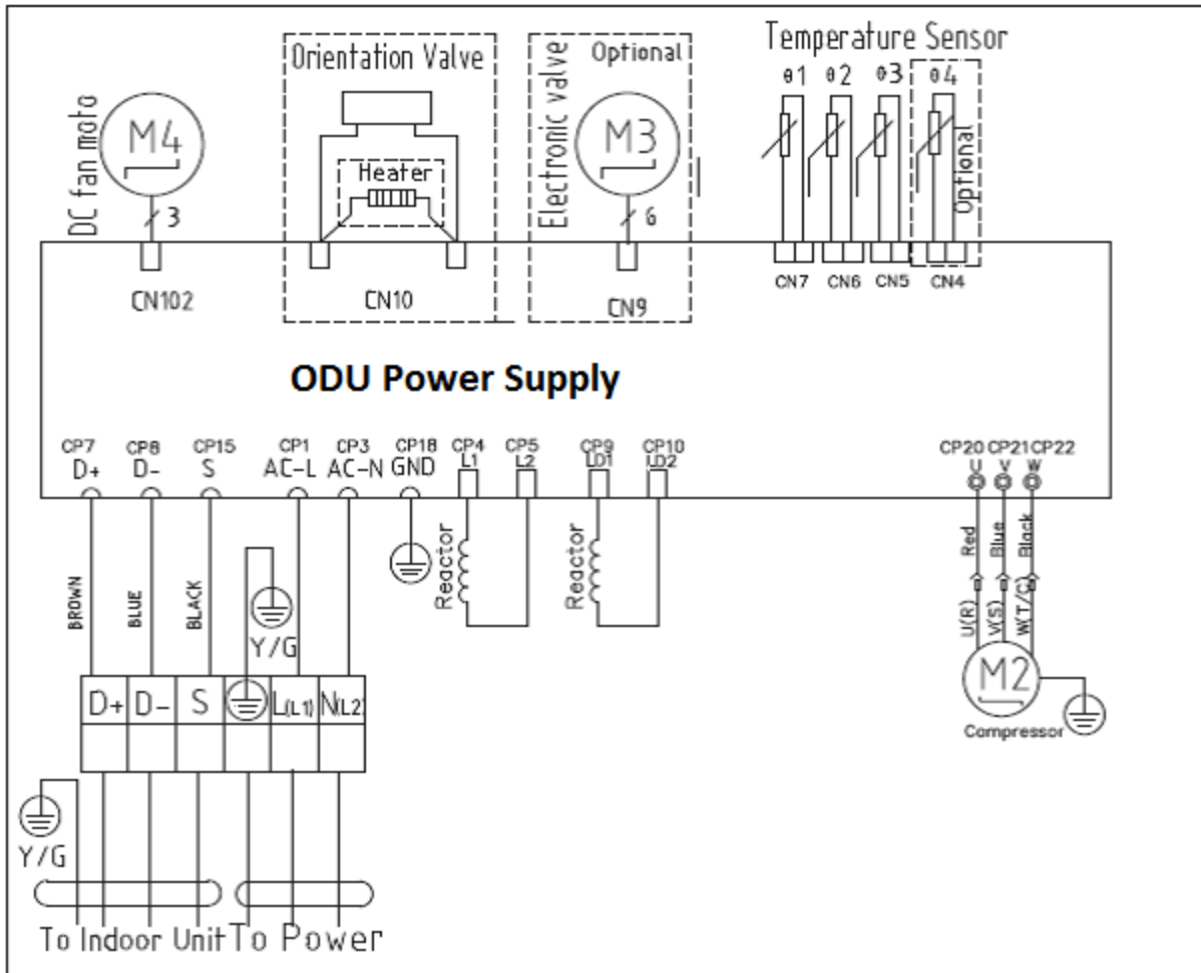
DC fan moto
M4
3
CN102
Orientation Valve
Heater
CN10
Electronic valve
Optional
M3
6
CN9
Temperature Sensor
θ1 θ2 θ3 θ4
Optional
CN7 CN6 CN5 CN4

ODU Power Supply

CP7 D+
CP8 D-
CP15 S
CP1 AC-L
CP3 AC-N
CP18 GND
CP4 L1
CP5 L2
CP9 LD1
CP10 LD2
CP20 U
CP21 V
CP22 W

BROWN
BLUE
BLACK
Y/G
Reactor
Reactor
Red
Blue
Black
U(R)
V(S)
W(T/C)
M2
Compressor

D+ D- S L(L1) NL2

Y/G
To Indoor Unit To Power